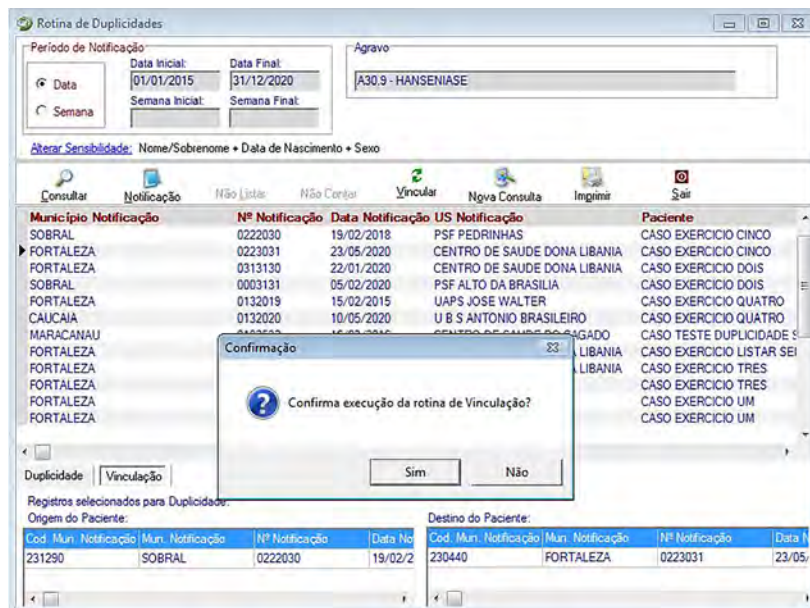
Rotina de Duplicidades

Período de Notificação
Data Inicial: 01/01/2015
Data Final: 31/12/2020
Data
Semana
Semana Inicial:
Semana Final:

Agravo
A30.9 - HANSENIASE

Alterar Sensibilidade: Nome/Sobrenome + Data de Nascimento + Sexo

Consultar | Notificação | Não Listar | Não Contar | Vincular | Nova Consulta | Imprimir | Sair

| Município Notificação | Nº Notificação | Data Notificação | US Notificação | Paciente |
|---|---|---|---|---|
| SOBRAL | 0222030 | 19/02/2018 | PSF PEDRINHAS | CASO EXERCICIO CINCO |
| FORTALEZA | 0223031 | 23/05/2020 | CENTRO DE SAUDE DONA LIBANIA | CASO EXERCICIO CINCO |
| FORTALEZA | 0313130 | 22/01/2020 | CENTRO DE SAUDE DONA LIBANIA | CASO EXERCICIO DOIS |
| SOBRAL | 0003131 | 05/02/2020 | PSF ALTO DA BRASILIA | CASO EXERCICIO DOIS |
| FORTALEZA | 0132019 | 15/02/2015 | UAPS JOSE WALTER | CASO EXERCICIO QUATRO |
| CAUCAIA | 0132020 | 10/05/2020 | U B S ANTONIO BRASILEIRO | CASO EXERCICIO QUATRO |
| MARACANAU | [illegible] | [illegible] | CENTRO DE SAUDE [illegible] | CASO TESTE DUPLICIDADE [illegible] |
| FORTALEZA | | | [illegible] LIBANIA | CASO EXERCICIO LISTAR SEI |
| FORTALEZA | | | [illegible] LIBANIA | CASO EXERCICIO TRES |
| FORTALEZA | | | | CASO EXERCICIO TRES |
| FORTALEZA | | | | CASO EXERCICIO UM |
| FORTALEZA | | | | CASO EXERCICIO UM |

Confirmação
Confirma execução da rotina de Vinculação?
Sim | Não

Duplicidade | Vinculação
Registros selecionados para Duplicidade:
Origem do Paciente:

| Cod. Mun. Notificação | Mun. Notificação | Nº Notificação | Data No |
|---|---|---|---|
| 231290 | SOBRAL | 0222030 | 19/02/2 |

Destino do Paciente:

| Cod. Mun. Notificação | Mun. Notificação | Nº Notificação | Data N |
|---|---|---|---|
| 230440 | FORTALEZA | 0223031 | 23/05/ |